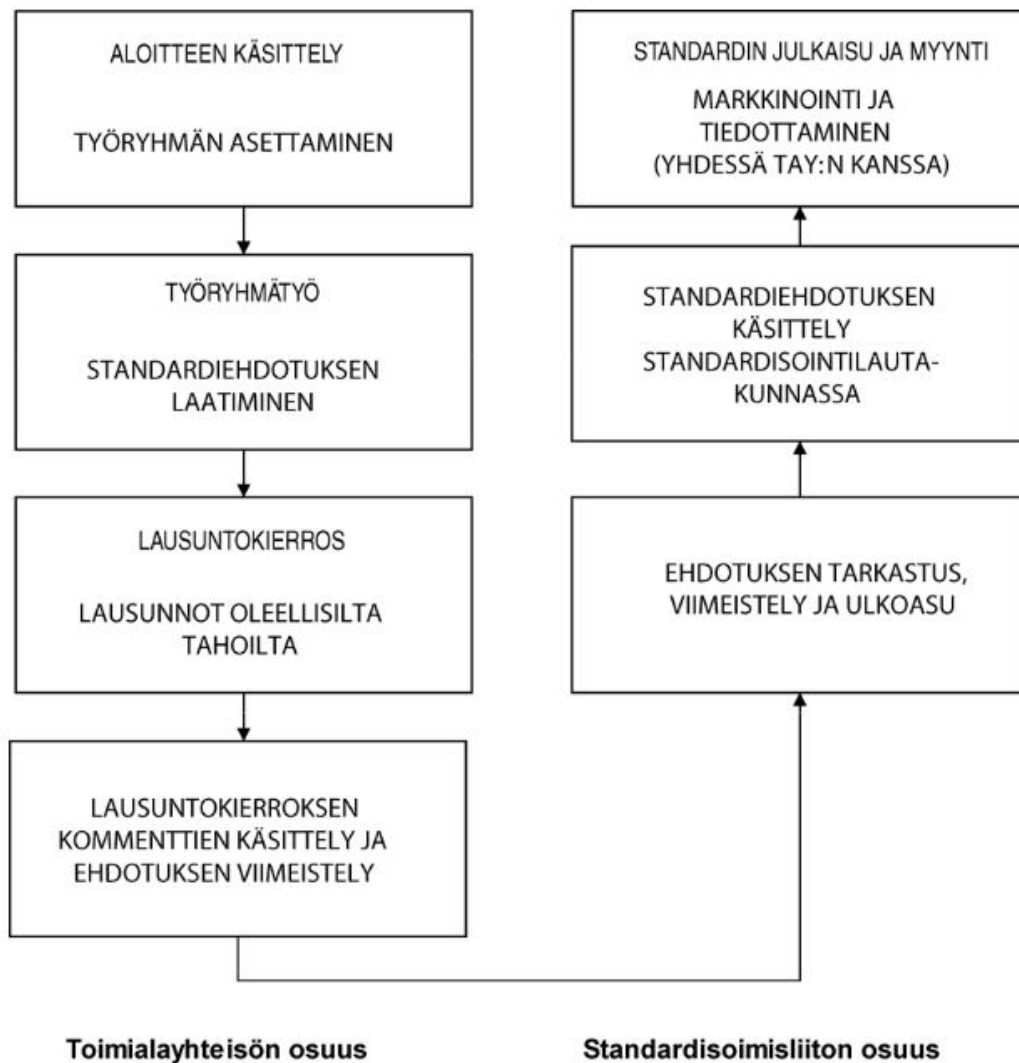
ALOITTEEN KÄSITTELY

TYÖRYHMÄN ASETTAMINEN

TYÖRYHMÄTYÖ

STANDARDIEHDOTUKSEN LAATIMINEN

LAUSUNTOKIERROS

LAUSUNNOT OLEELLISILTA TAHOILTA

LAUSUNTOKIERROKSEN KOMMENTTIEN KÄSITTELY JA EHDOTUKSEN VIIMEISTELY

Toimialayhteisön osuus

EHDOTUKSEN TARKASTUS, VIIMEISTELY JA ULKOASU

STANDARDIEHDOTUKSEN KÄSITTELY STANDARDISOINTILAUTAKUNNASSA

STANDARDIN JULKAISU JA MYYNTI

MARKKINOINTI JA TIEDOTTAMINEN (YHDESSÄ TAY:N KANSSA)

Standardisoimisliiton osuus